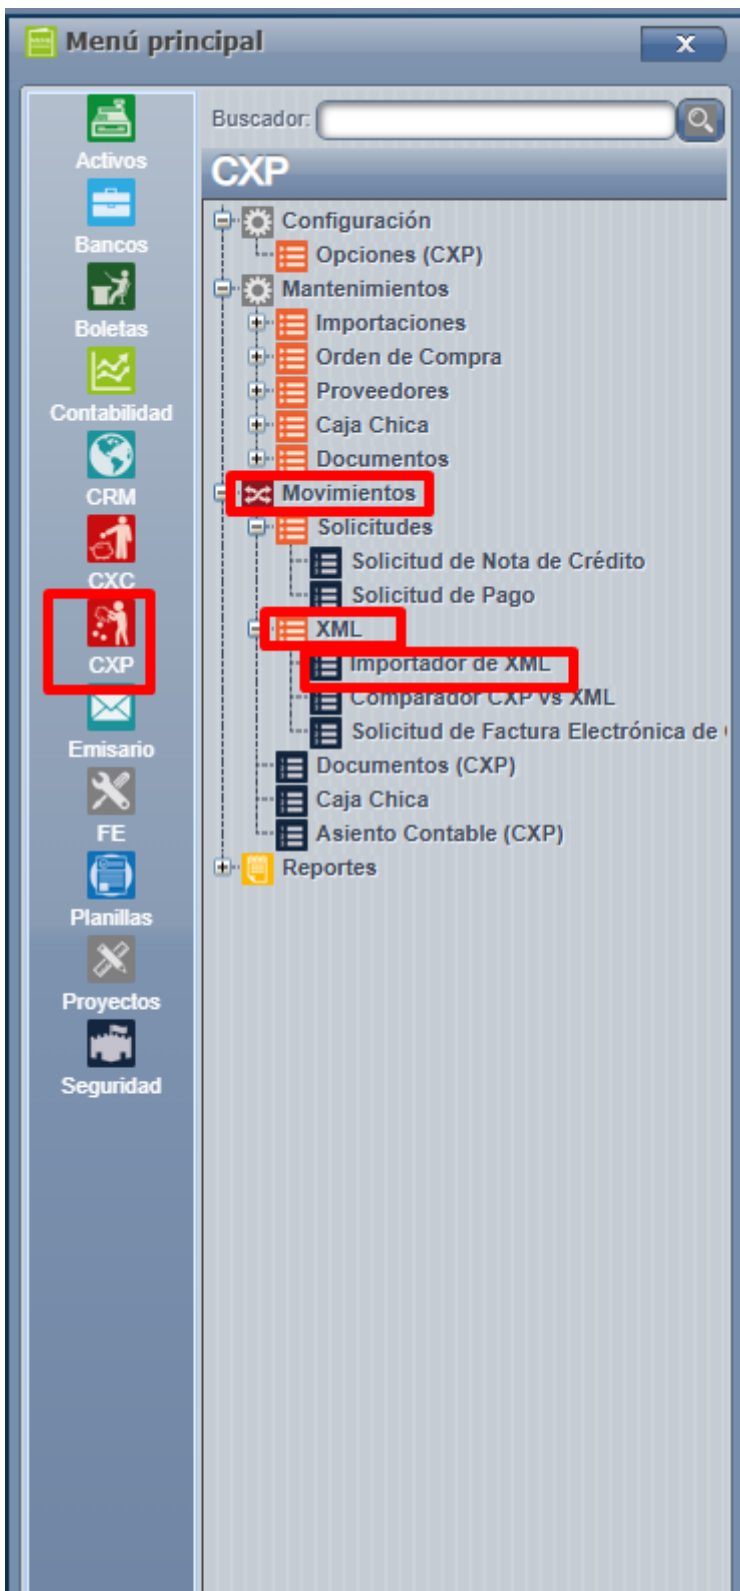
Menú principal

x

Activos
Bancos
Boletas
Contabilidad
CRM
CXC
CXP
Emisario
FE
Planillas
Proyectos
Seguridad

Buscador:

CXP

Configuración
Opciones (CXP)
Mantenimientos
Importaciones
Orden de Compra
Proveedores
Caja Chica
Documentos
Movimientos
Solicitudes
Solicitud de Nota de Crédito
Solicitud de Pago
XML
Importador de XML
Comparador CXP vs XML
Solicitud de Factura Electrónica de
Documentos (CXP)
Caja Chica
Asiento Contable (CXP)
Reportes